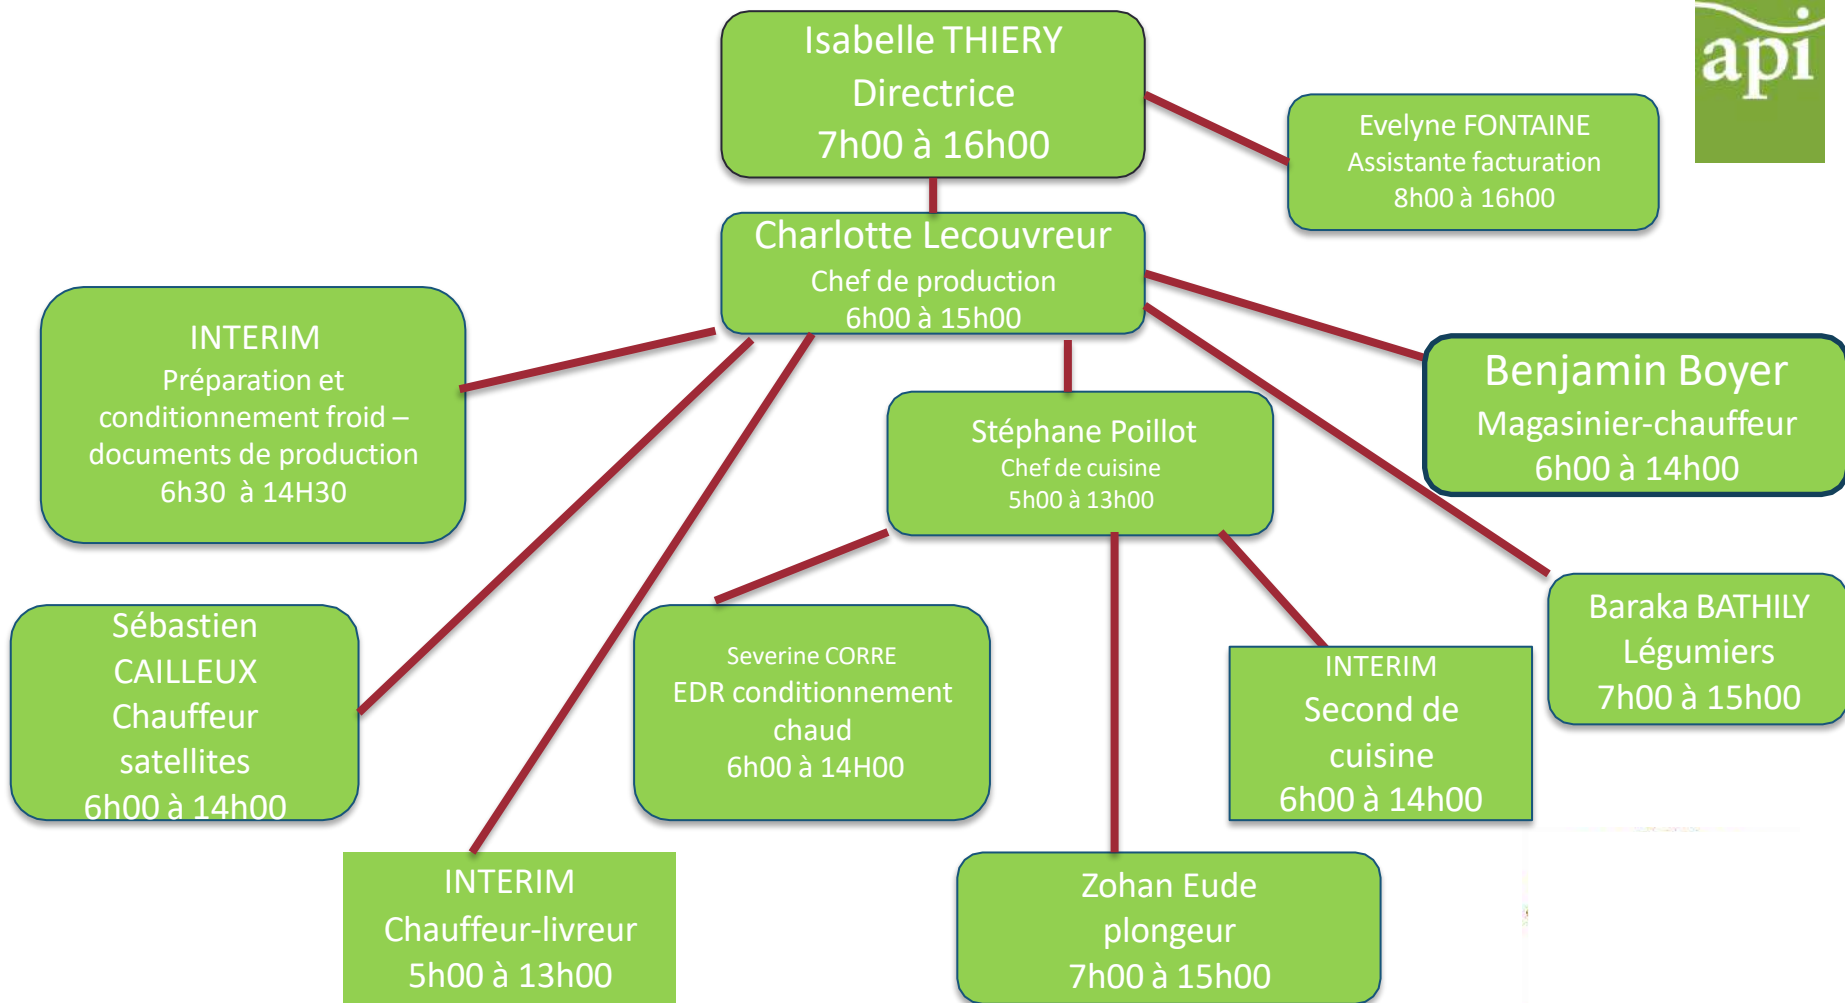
Isabelle THIERY
Directrice
7h00 à 16h00

api

Evelyne FONTAINE
Assistante facturation
8h00 à 16h00

Charlotte Lecouvreur
Chef de production
6h00 à 15h00

INTERIM
Préparation et conditionnement froid – documents de production
6h30 à 14H30

Benjamin Boyer
Magasinier-chauffeur
6h00 à 14h00

Stéphane Poillot
Chef de cuisine
5h00 à 13h00

Sébastien CAILLEUX
Chauffeur satellites
6h00 à 14h00

Severine CORRE
EDR conditionnement chaud
6h00 à 14H00

INTERIM
Second de cuisine
6h00 à 14h00

Baraka BATHILY
Légumiers
7h00 à 15h00

INTERIM
Chauffeur-livreur
5h00 à 13h00

Zohan Eude
plongeur
7h00 à 15h00